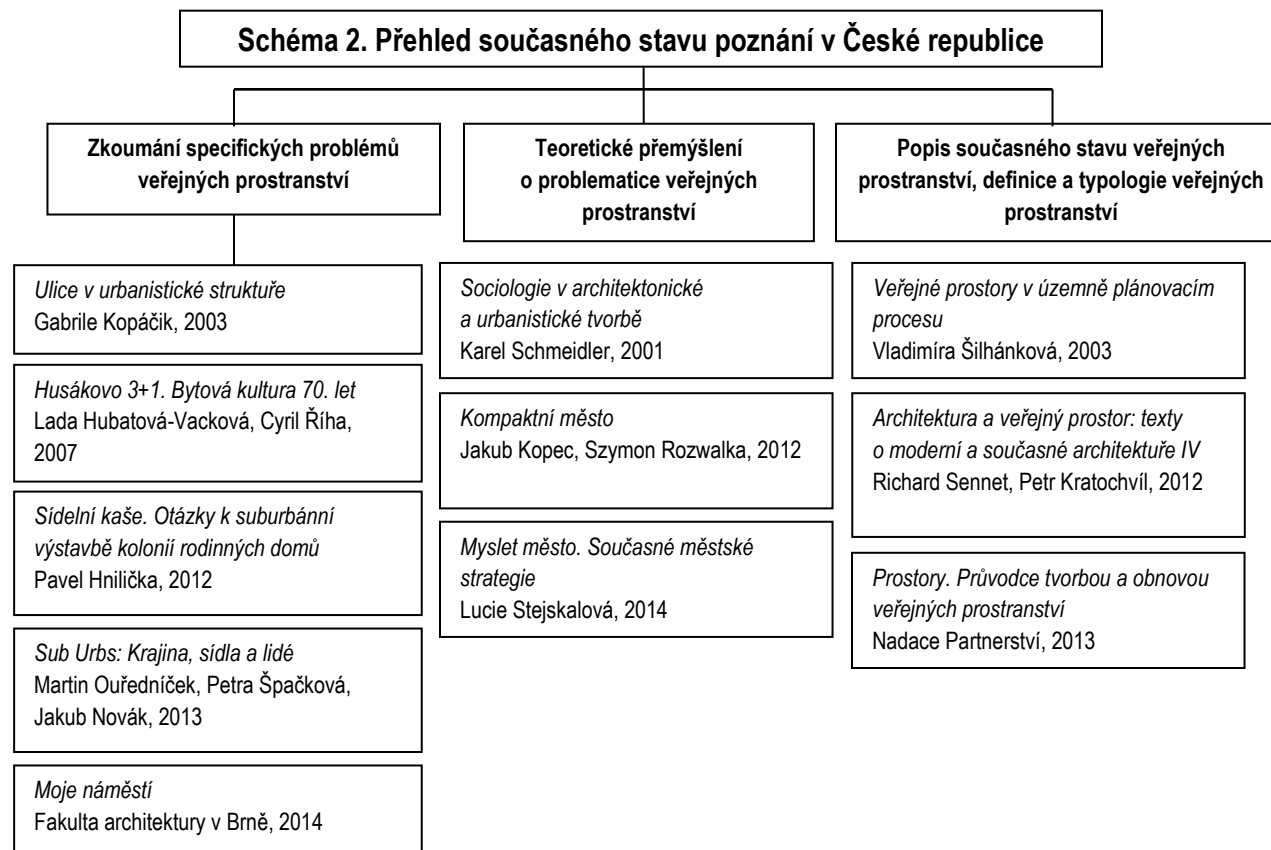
Schéma 2. Přehled současného stavu poznání v České republice

Zkoumání specifických problémů veřejných prostranství

Ulice v urbanistické struktuře
Gabrile Kopáčik, 2003

Husákovo 3+1. Bytová kultura 70. let
Lada Hubatová-Vacková, Cyril Říha, 2007

Sídelní kaše. Otázky k suburbánní výstavbě kolonií rodinných domů
Pavel Hnilička, 2012

Sub Urbs: Krajina, sídla a lidé
Martin Ouředníček, Petra Špačková, Jakub Novák, 2013

Moje náměstí
Fakulta architektury v Brně, 2014

Teoretické přemýšlení o problematice veřejných prostranství

Sociologie v architektonické a urbanistické tvorbě
Karel Schmeidler, 2001

Kompaktní město
Jakub Kopec, Szymon Rozwalka, 2012

Myslet město. Současné městské strategie
Lucie Stejskalová, 2014

Popis současného stavu veřejných prostranství, definice a typologie veřejných prostranství

Veřejné prostory v územně plánovacím procesu
Vladimíra Šilhánková, 2003

Architektura a veřejný prostor: texty o moderní a současné architektuře IV
Richard Sennet, Petr Kratochvíl, 2012

Prostory. Průvodce tvorbou a obnovou veřejných prostranství
Nadace Partnerství, 2013